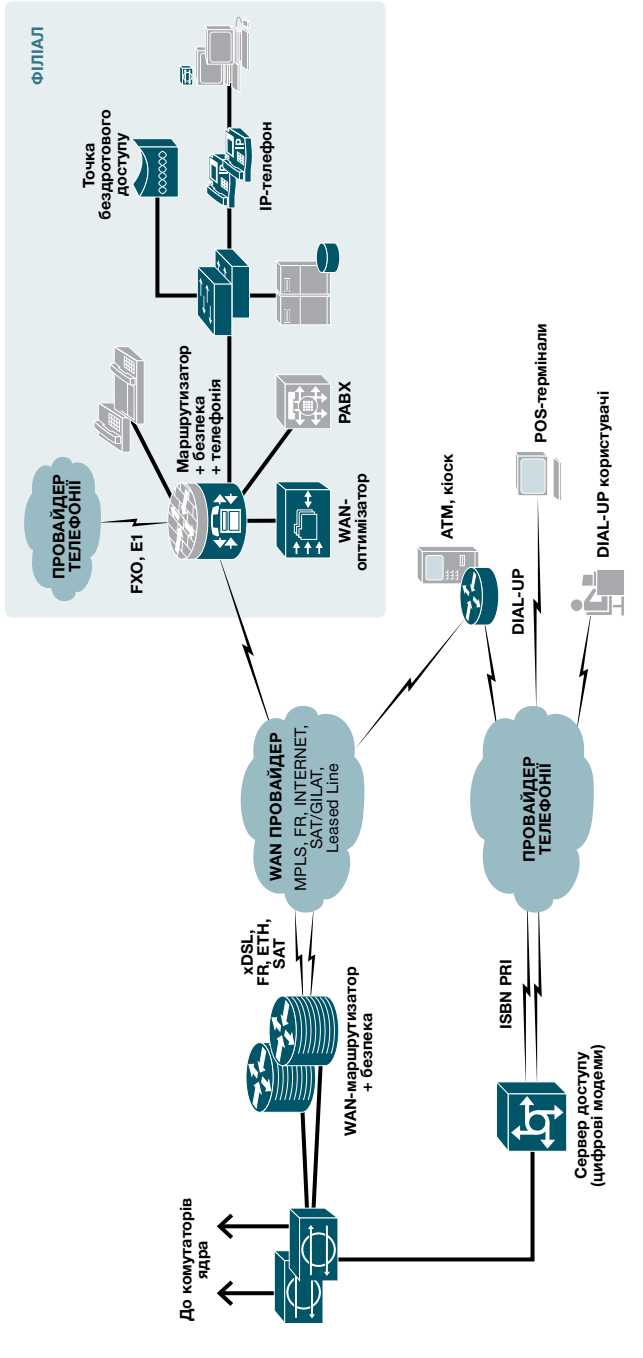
ФІЛІАЛ

Точка бездротового доступу

IP-телефон

ПРОВАЙДЕР ТЕЛЕФОНІЇ

FXO, E1

Маршрутизатор + безпека + телефонія

PABX

WAN-оптимізатор

ATM, кіоск

POS-термінали

DIAL-UP

DIAL-UP користувачі

WAN ПРОВАЙДЕР
MPLS, FR, INTERNET, SAT/GILAT, Leased Line

ПРОВАЙДЕР ТЕЛЕФОНІЇ

xDSL, FR, ETH, SAT

ISBN PRI

WAN-маршрутизатор + безпека

Сервер доступу (цифрові модеми)

До комутаторів ядра